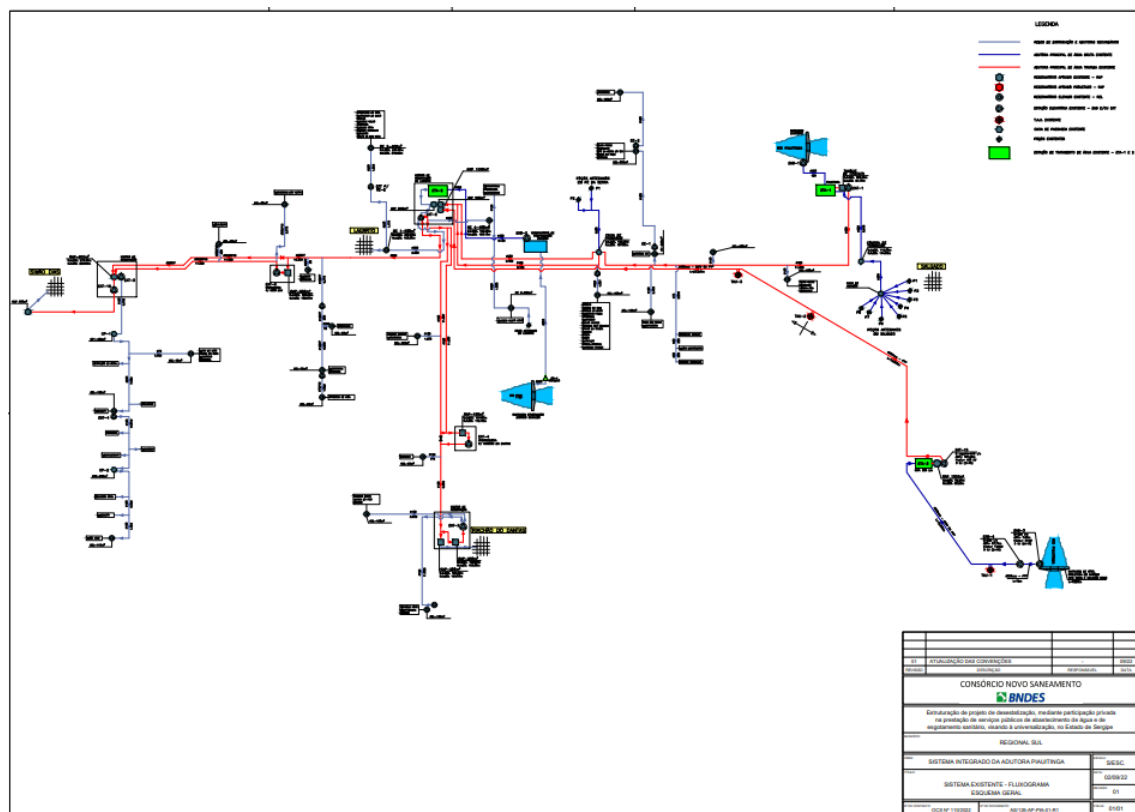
LEGENDA

ETA-1

CRISTINÁPOLIS

LAGARTO

RIACHO DO DANTAS

SALGADO

01 ATUALIZAÇÃO DAS CONVENÇÕES

REVISÃO DESCRIÇÃO RESPONSÁVEL DATA

CONSÓRCIO NOVO SANEAMENTO

BNDES

Estruturação de projeto de desestatização, mediante participação privada na prestação de serviços públicos de abastecimento de água e de esgotamento sanitário, visando à universalização, no Estado de Sergipe

REGIONAL SUL

SISTEMA INTEGRADO DA ADUTORA PIAUITINGA

SIESC

SISTEMA EXISTENTE - FLUXOGRAMA ESQUEMA GERAL

02/09/22

01

01/01